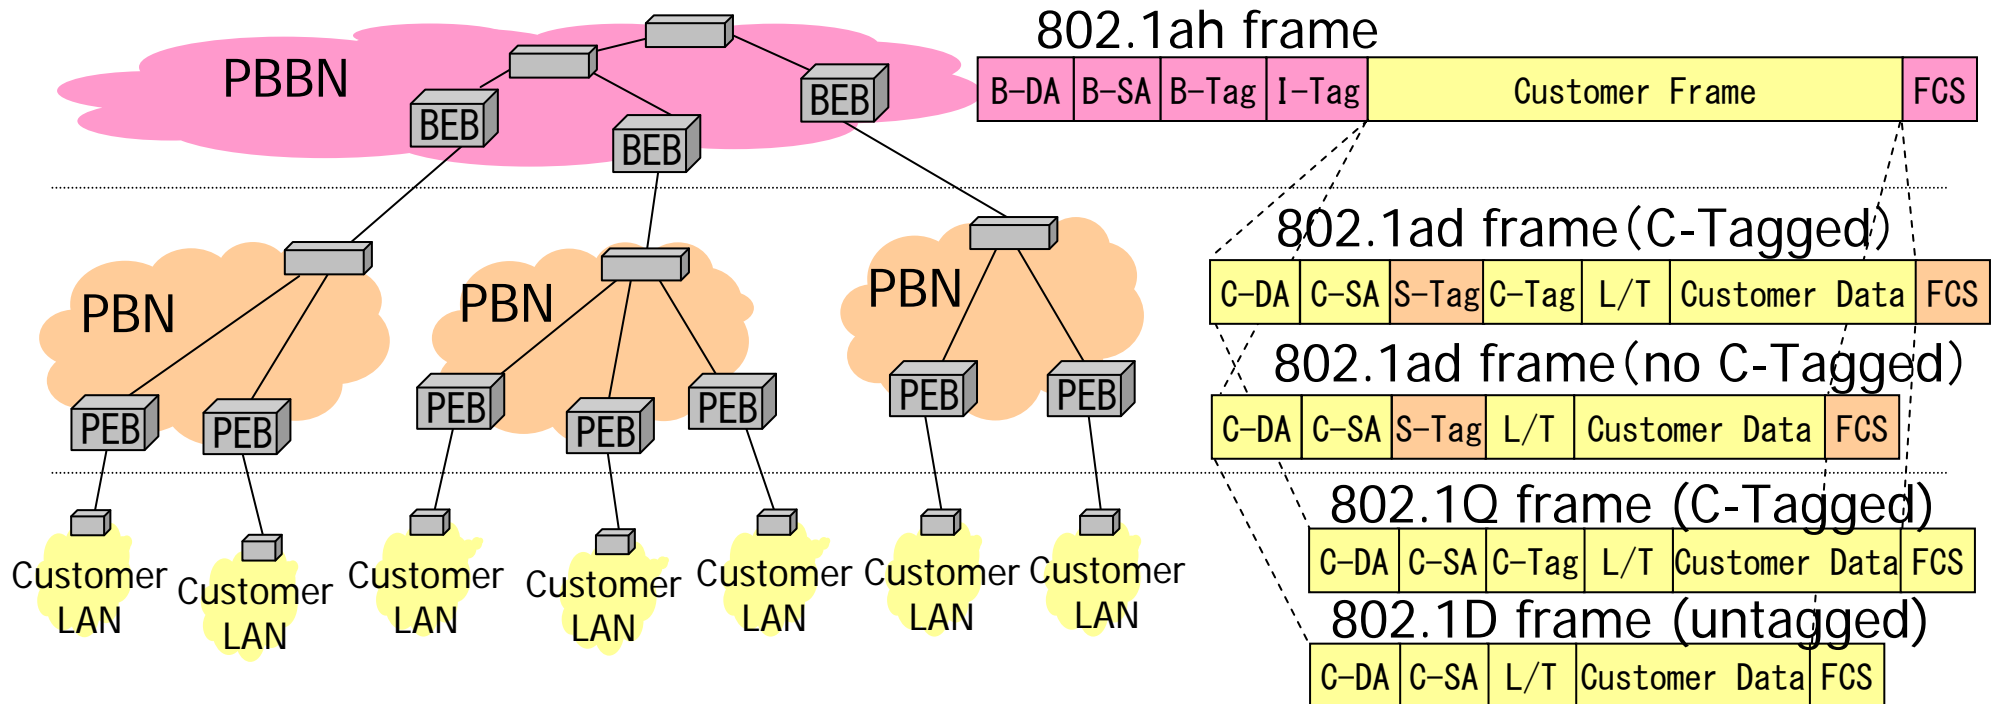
PBBN

BEB

BEB

BEB

PBN

PBN

PBN

PEB

PEB

PEB

PEB

PEB

PEB

PEB

Customer LAN

Customer LAN

Customer LAN

Customer LAN

Customer LAN

Customer LAN

Customer LAN

802.1ah frame

| B-DA | B-SA | B-Tag | I-Tag | Customer Frame | FCS |
|---|---|---|---|---|---|

802.1ad frame (C-Tagged)

| C-DA | C-SA | S-Tag | C-Tag | L/T | Customer Data | FCS |
|---|---|---|---|---|---|---|

802.1ad frame (no C-Tagged)

| C-DA | C-SA | S-Tag | L/T | Customer Data | FCS |
|---|---|---|---|---|---|

802.1Q frame (C-Tagged)

| C-DA | C-SA | C-Tag | L/T | Customer Data | FCS |
|---|---|---|---|---|---|

802.1D frame (untagged)

| C-DA | C-SA | L/T | Customer Data | FCS |
|---|---|---|---|---|